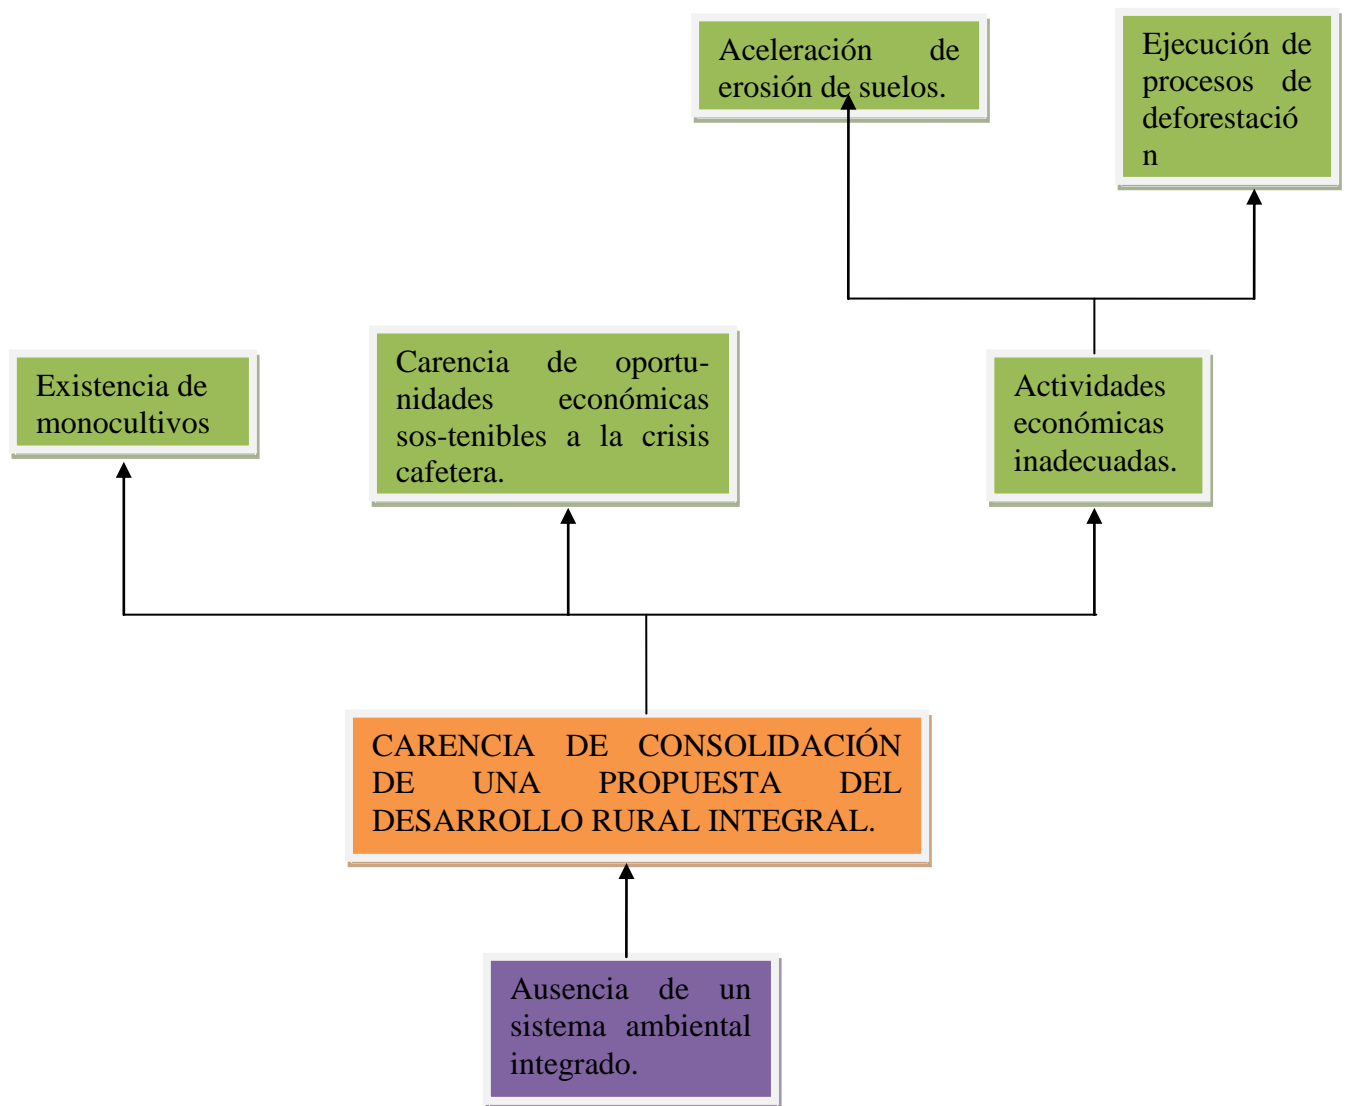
Aceleración de erosión de suelos.

Ejecución de procesos de deforestación

Existencia de monocultivos

Carencia de oportunidades económicas sos-tenibles a la crisis cafetera.

Actividades económicas inadecuadas.

CARENCIA DE CONSOLIDACIÓN DE UNA PROPUESTA DEL DESARROLLO RURAL INTEGRAL.

Ausencia de un sistema ambiental integrado.